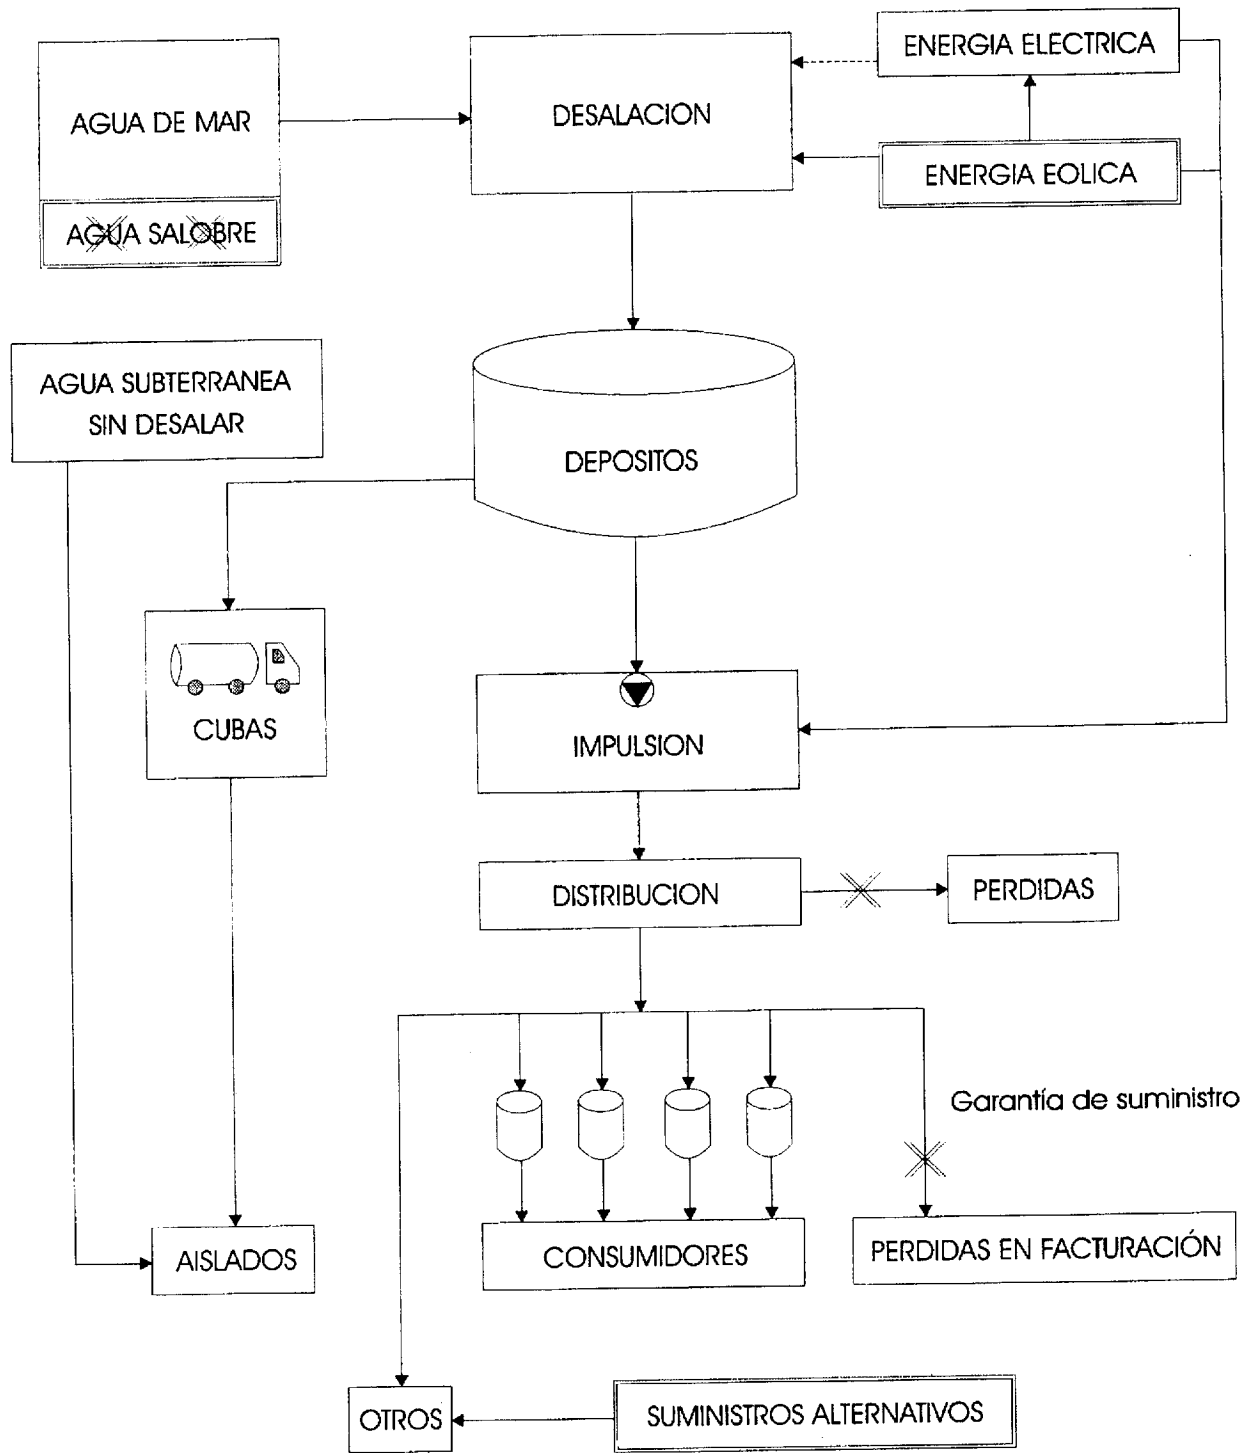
ENERGIA ELECTRICA

AGUA DE MAR

DESALACION

ENERGIA EOLICA

AGUA SALOBRE

AGUA SUBTERRANEA SIN DESALAR

DEPOSITOS

CUBAS

IMPULSION

DISTRIBUCION

PERDIDAS

Garantía de suministro

AISLADOS

CONSUMIDORES

PERDIDAS EN FACTURACIÓN

OTROS

SUMINISTROS ALTERNATIVOS